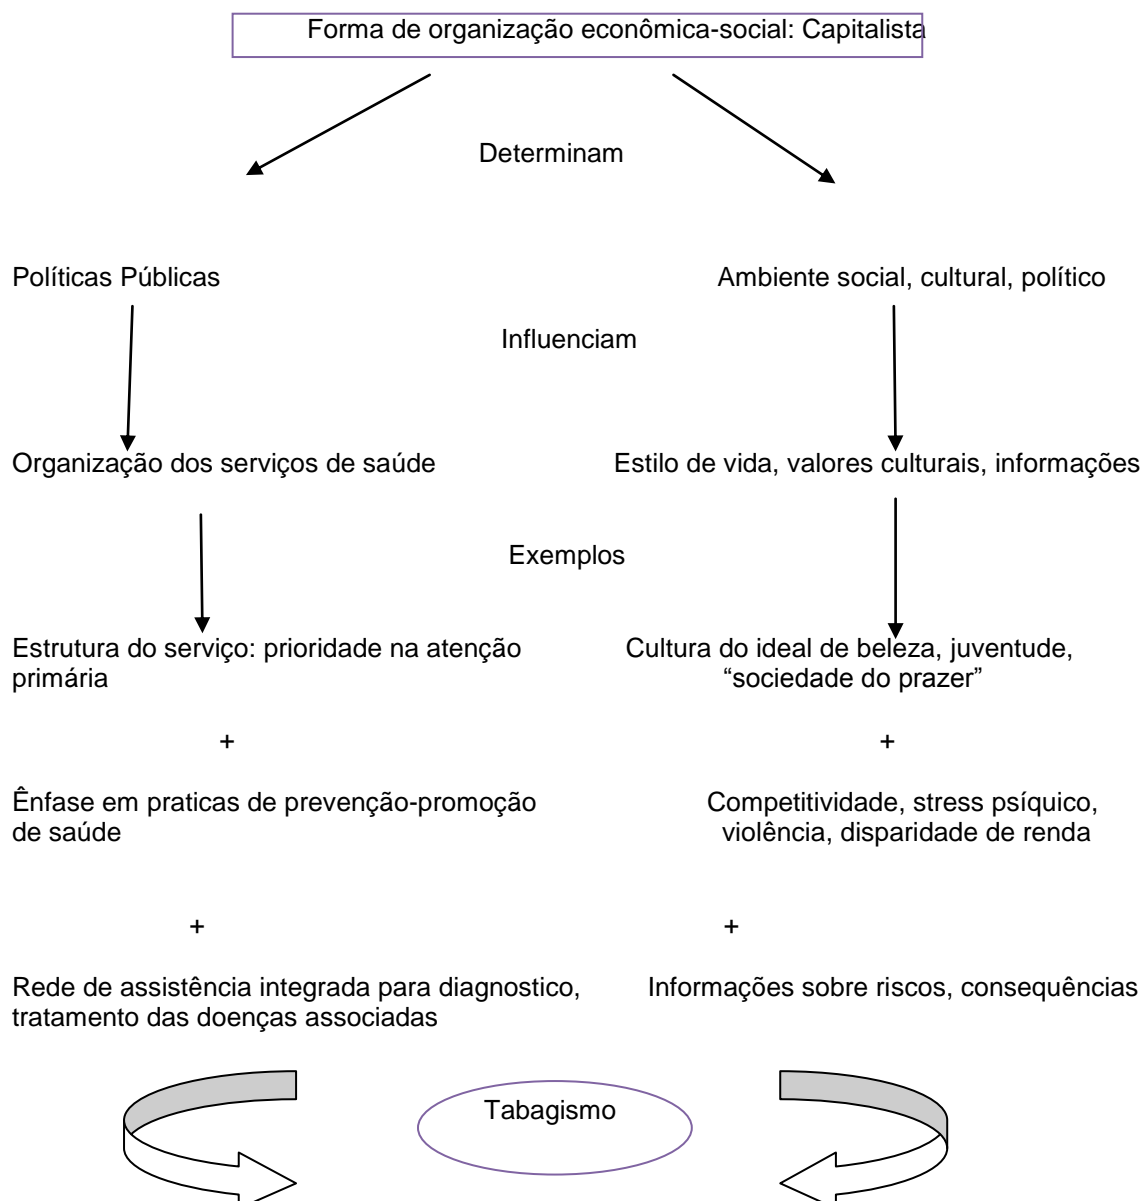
Forma de organização econômica-social: Capitalista

Determinam

Políticas Públicas

Ambiente social, cultural, político

Influenciam

Organização dos serviços de saúde

Estilo de vida, valores culturais, informações

Exemplos

Estrutura do serviço: prioridade na atenção primária

Cultura do ideal de beleza, juventude, "sociedade do prazer"

+

+

Ênfase em praticas de prevenção-promoção de saúde

Competitividade, stress psíquico, violência, disparidade de renda

+

+

Rede de assistência integrada para diagnostico, tratamento das doenças associadas

Informações sobre riscos, consequências

Tabagismo